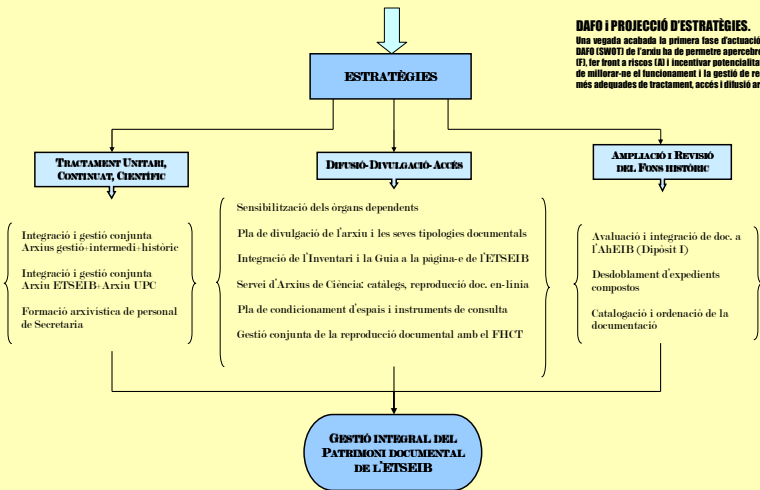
DAFO i PROJECCIÓ D'ESTRATÈGIES.

Una vegada acabada la primera fase d'actuació DAFO (SWOT) de l'arxiu ha de permetre apercebre (F), fer front a riscos (A) i incentivar potencialita de millorar-ne el funcionament i la gestió de re més adequades de tractament, accés i difusió ar

ESTRATÈGIES

TRACTAMENT UNITARI, CONTINUAT, CIENTÍFIC

DIFUSIÓ-DIVULGACIÓ-ACCÉS

AMPLIACIÓ I REVISIÓ DEL FONS HISTÒRIC

Integració i gestió conjunta Arxius gestió+intermedi+històric

Integració i gestió conjunta Arxiu ETSEIB+Arxiu UPC

Formació arxivística de personal de Secretaria

Sensibilització dels òrgans dependents

Pla de divulgació de l'arxiu i les seves tipologies documentals

Integració de l'Inventari i la Guia a la pàgina-e de l'ETSEIB

Servei d'Arxius de Ciència: catàlegs, reproducció doc. en-línia

Pla de condicionament d'espais i instruments de consulta

Gestió conjunta de la reproducció documental amb el FHCT

Avaluació i integració de doc. a l'AhEIB (Dipòsit I)

Desdoblament d'expedients compostos

Catalogació i ordenació de la documentació

GESTIÓ INTEGRAL DEL PATRIMONI DOCUMENTAL DE L'ETSEIB